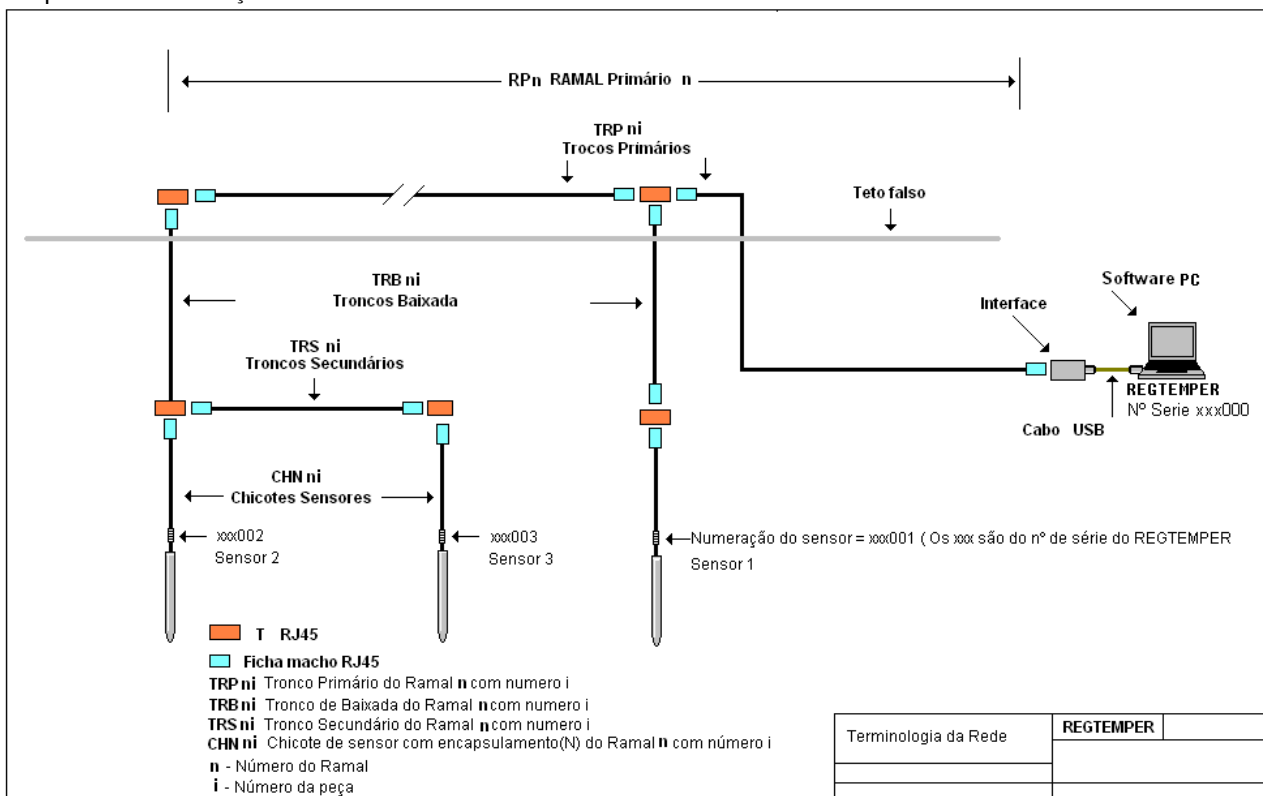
RPn RAMAL Primário n

TRP ni
Trocos Primários

Teto falso

TRB ni
Troncos Baixada

Software PC

Interface

TRS ni
Troncos Secundários

REGTEMPER
Nº Serie xxx000

Cabo USB

CHN ni
Chicotes Sensores

xxx002
Sensor 2

xxx003
Sensor 3

Numeração do sensor = xxx001 ( Os xxx são do nº de série do REGTEMPER
Sensor 1

T RJ45

Ficha macho RJ45

TRP ni Tronco Primário do Ramal n com numero i
TRB ni Tronco de Baixada do Ramal n com numero i
TRS ni Tronco Secundário do Ramal n com numero i
CHN ni Chicote de sensor com encapsulamento(N) do Ramal n com número i
n - Número do Ramal
i - Número da peça

| Terminologia da Rede | REGTEMPER | |
|---|---|---|
| | | |